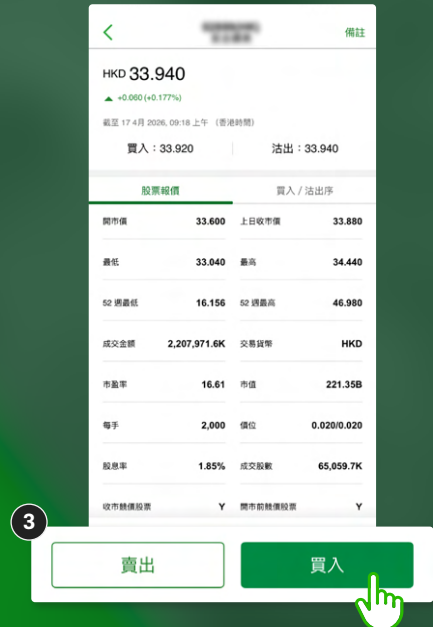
備註

HKD 33.940

+0.060 (+0.177%)

截至 17 4月 2026, 09:18 上午 （香港時間）

買入：33.920

沽出：33.940

股票報價

買入 / 沽出序

| | | | |
|---|---|---|---|
| 開市價 | 33.600 | 上日收市價 | 33.880 |
| 最低 | 33.040 | 最高 | 34.440 |
| 52 週最低 | 16.156 | 52 週最高 | 46.980 |
| 成交金額 | 2,207,971.6K | 交易貨幣 | HKD |
| 市盈率 | 16.61 | 市值 | 221.35B |
| 每手 | 2,000 | 價位 | 0.020/0.020 |
| 股息率 | 1.85% | 成交股數 | 65,059.7K |
| 收市競價股票 | Y | 開市前競價股票 | Y |

3

賣出

買入